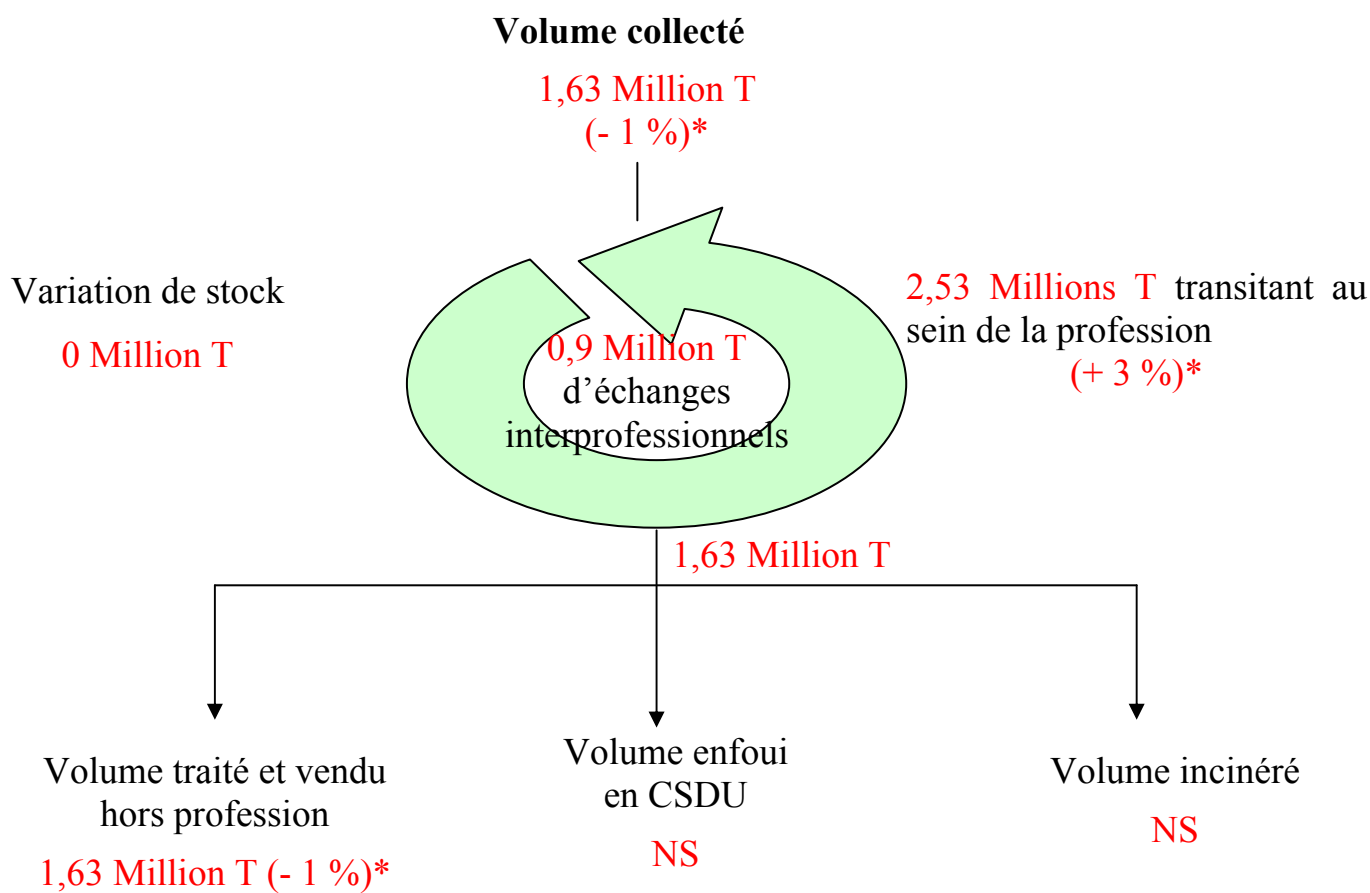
Volume collecté

1,63 Million T
(- 1 %)*

Variation de stock

0 Million T

0,9 Million T
d'échanges
interprofessionnels

2,53 Millions T transitant au sein de la profession
(+ 3 %)*

1,63 Million T

Volume traité et vendu hors profession

1,63 Million T (- 1 %)*

Volume enfoui en CSDU

NS

Volume incinéré

NS